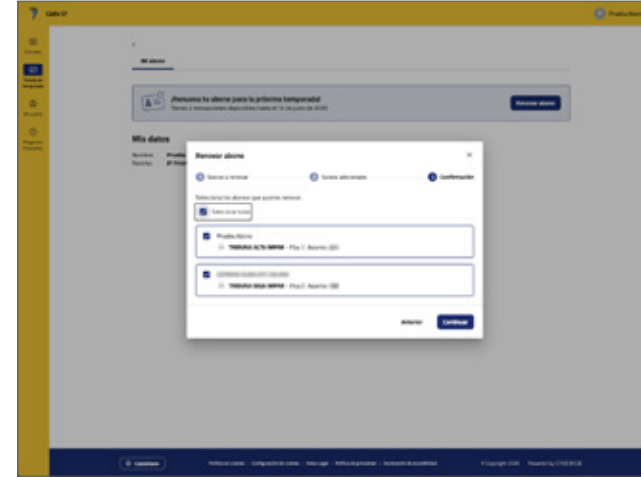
Club CF

Prueba Bont

Personas

Tarjeta de temporada

Mi cuenta

Programa de Fidelización

<

Mi abono

¡Renueva tu abono para la próxima temporada!

Tienes 2 renovaciones disponibles hasta el 15 de junio de 2026

Renovar abono

Mis datos

Nombre

Prueba

Apellido

ID Prueba

Renovar abono

×

Abonos a renovar

Extras adicionales

Confirmación

Selecciona los abonos que quieres renovar

Seleccionar todos

Prueba Abono

TRIBUNA ALTA IMPAR · Fila 1 · Asiento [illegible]

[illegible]

TRIBUNA BAJA IMPAR · Fila 2 · Asiento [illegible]

Anterior

Continuar

Castellano

Política de cookies · Configuración de cookies · Aviso Legal · Política de privacidad · Declaración de accesibilidad

© Copyright 2026 · Powered by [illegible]